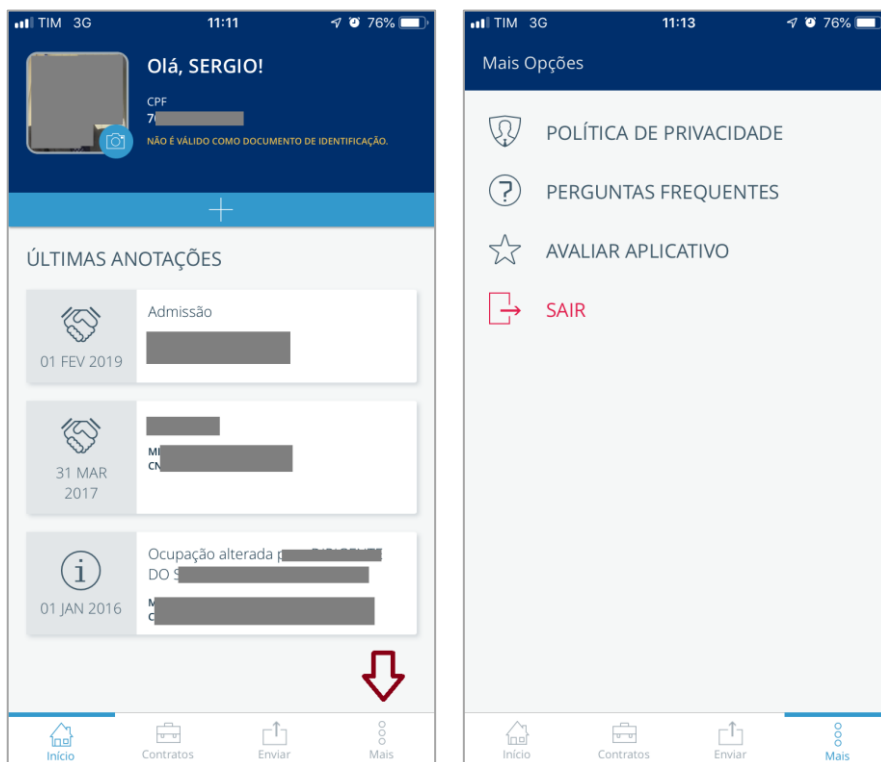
TIM 3G 11:11 76%

Olá, SERGIO!

CPF
7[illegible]

NÃO É VÁLIDO COMO DOCUMENTO DE IDENTIFICAÇÃO.

+

ÚLTIMAS ANOTAÇÕES

01 FEV 2019

Admissão
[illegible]

31 MAR 2017

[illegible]
M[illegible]
CN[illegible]

01 JAN 2016

Ocupação alterada p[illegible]
DO S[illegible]
M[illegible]
C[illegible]

Início Contratos Enviar Mais

TIM 3G 11:13 76%

Mais Opções

POLÍTICA DE PRIVACIDADE

PERGUNTAS FREQUENTES

AVALIAR APLICATIVO

SAIR

Início Contratos Enviar Mais